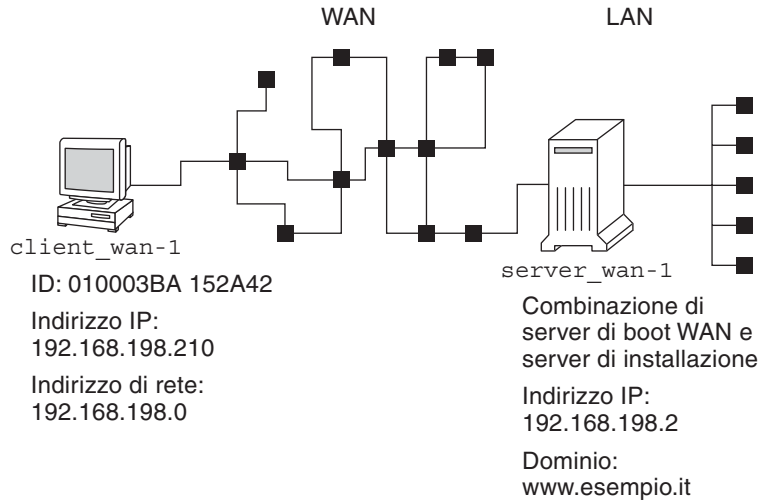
WAN

LAN

client_wan-1

ID: 010003BA 152A42

Indirizzo IP:
192.168.198.210

Indirizzo di rete:
192.168.198.0

server_wan-1

Combinazione di server di boot WAN e server di installazione

Indirizzo IP:
192.168.198.2

Dominio:
www.esempio.it